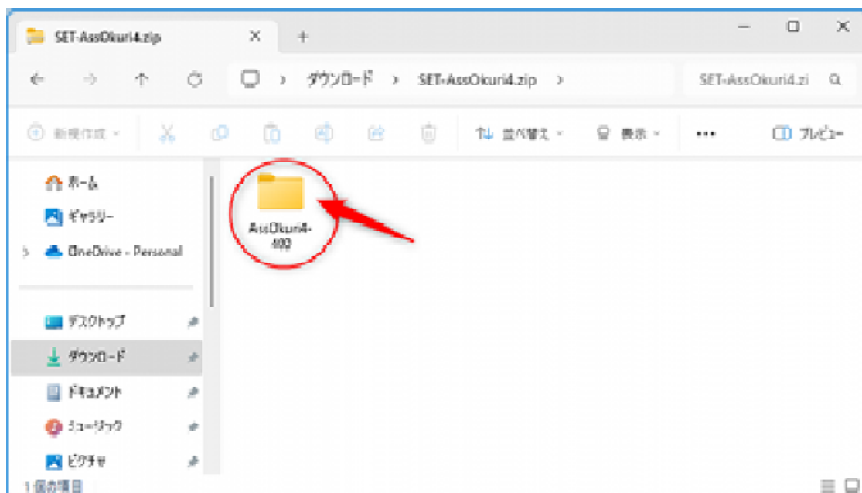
SET-AssOkuri4.zip

ダウンロード > SET-AssOkuri4.zip >

SET-AssOkuri4.zi

新規作成

並べ替え

表示

...

プレビュー

ホーム

ギャラリー

OneDrive - Personal

デスクトップ

ダウンロード

ドキュメント

ミュージック

ピクチャ

AssOkuri4-400

1 個の項目